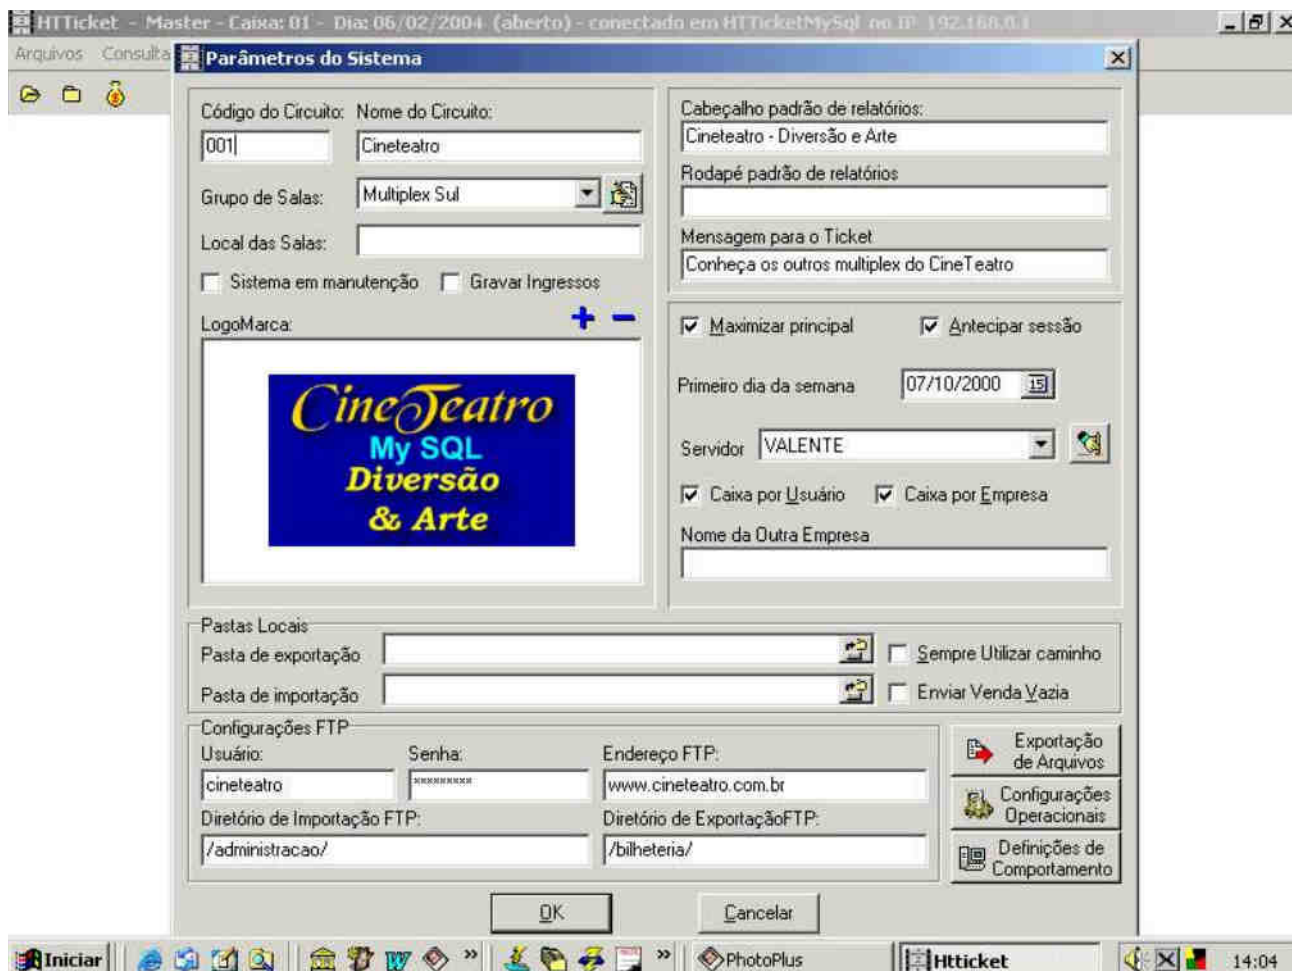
HTTicket - Master - Caixa: 01 - Dia: 06/02/2004 (aberto) - conectado em HTTicketMySql no IP 192.168.0.1

Arquivos Consulta

Parâmetros do Sistema

Código do Circuito: 001

Nome do Circuito: Cineteatro

Grupo de Salas: Multiplex Sul

Local das Salas:

Sistema em manutenção

Gravar Ingressos

LogoMarca:

+ −

CineTeatro
My SQL
Diversão
& Arte

Cabeçalho padrão de relatórios:
Cineteatro - Diversão e Arte

Rodapé padrão de relatórios

Mensagem para o Ticket
Conheça os outros multiplex do CineTeatro

Maximizar principal

Antecipar sessão

Primeiro dia da semana 07/10/2000

Servidor VALENTE

Caixa por Usuário

Caixa por Empresa

Nome da Outra Empresa

Pastas Locais

Pasta de exportação

Pasta de importação

Sempre Utilizar caminho

Enviar Venda Vazia

Configurações FTP

Usuário: cineteatro

Senha: *********

Endereço FTP: www.cineteatro.com.br

Diretório de Importação FTP: /administracao/

Diretório de ExportaçãoFTP: /bilheteria/

Exportação de Arquivos

Configurações Operacionais

Definições de Comportamento

OK

Cancelar

Iniciar

PhotoPlus

Htticket

14:04